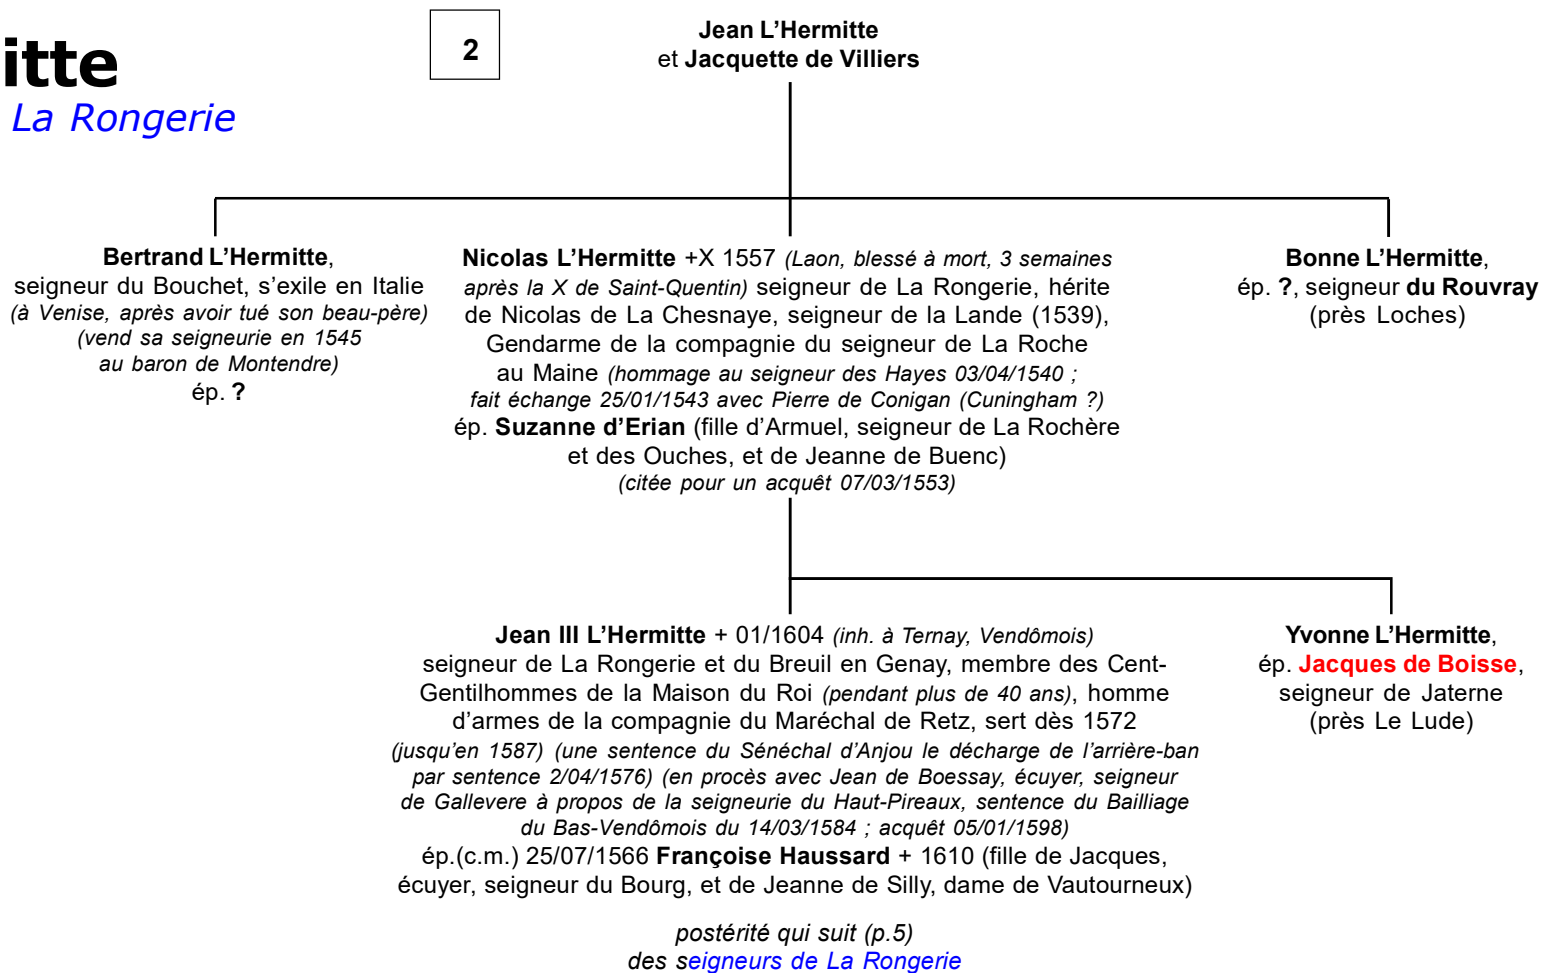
itte
La Rongerie

2

Jean L'Hermitte
et Jacquette de Villiers

Bertrand L'Hermitte, seigneur du Bouchet, s'exile en Italie (à Venise, après avoir tué son beau-père) (vend sa seigneurie en 1545 au baron de Montendre) ép. ?

Nicolas L'Hermitte +X 1557 (Laon, blessé à mort, 3 semaines après la X de Saint-Quentin) seigneur de La Rongerie, hérite de Nicolas de La Chesnaye, seigneur de la Lande (1539), Gendarme de la compagnie du seigneur de La Roche au Maine (hommage au seigneur des Hayes 03/04/1540 ; fait échange 25/01/1543 avec Pierre de Conigan (Cuningham ?) ép. Suzanne d'Erian (fille d'Armuel, seigneur de La Rochère et des Ouches, et de Jeanne de Buenc) (citée pour un acquêt 07/03/1553)

Bonne L'Hermitte, ép. ?, seigneur du Rouvray (près Loches)

Jean III L'Hermitte + 01/1604 (inh. à Ternay, Vendômois) seigneur de La Rongerie et du Breuil en Genay, membre des Cent-Gentilhommes de la Maison du Roi (pendant plus de 40 ans), homme d'armes de la compagnie du Maréchal de Retz, sert dès 1572 (jusqu'en 1587) (une sentence du Sénéchal d'Anjou le décharge de l'arrière-ban par sentence 2/04/1576) (en procès avec Jean de Boessay, écuyer, seigneur de Gallevere à propos de la seigneurie du Haut-Pireaux, sentence du Bailliage du Bas-Vendômois du 14/03/1584 ; acquêt 05/01/1598) ép.(c.m.) 25/07/1566 Françoise Haussard + 1610 (fille de Jacques, écuyer, seigneur du Bourg, et de Jeanne de Silly, dame de Vautourneux)

postérité qui suit (p.5)
des seigneurs de La Rongerie

Yvonne L'Hermitte, ép. Jacques de Boisse, seigneur de Jaterne (près Le Lude)